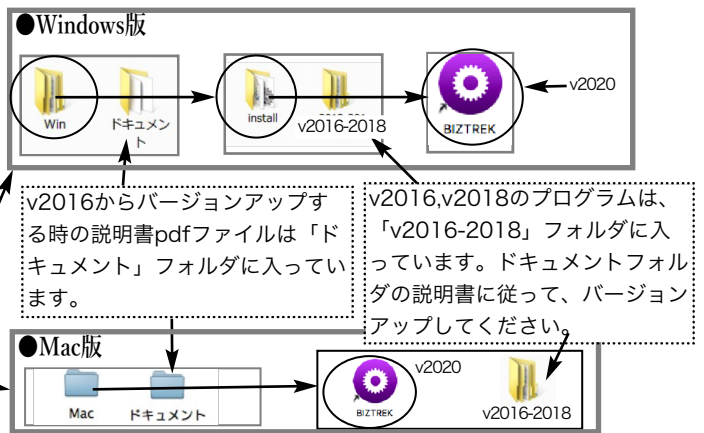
●Windows版

Win

ドキュメント

install

v2016-2018

BIZTREK

v2020

v2016からバージョンアップする時の説明書pdfファイルは「ドキュメント」フォルダに入っています。

v2016,v2018のプログラムは、「v2016-2018」フォルダに入っています。ドキュメントフォルダの説明書に従って、バージョンアップしてください。

●Mac版

Mac

ドキュメント

v2020

BIZTREK

v2016-2018